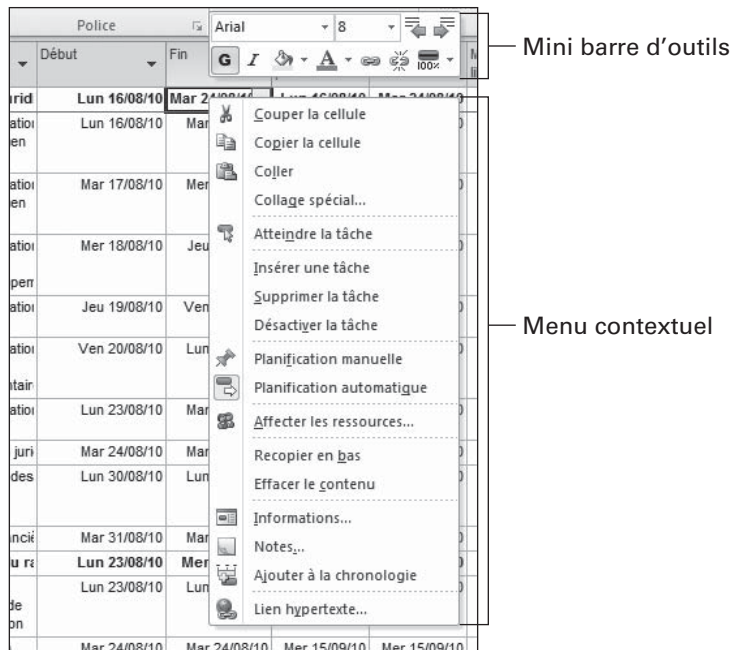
Police

Arial 8

G I A

Début

Fin

Lun 16/08/10 Mar 24/08/10 Lun 16/08/10 Mar 24/08/10

Lun 16/08/10 Mar

Mar 17/08/10 Mer

Mer 18/08/10 Jeu

Jeu 19/08/10 Ven

Ven 20/08/10 Lun

Lun 23/08/10 Mar

Mar 24/08/10 Mar

Lun 30/08/10 Lun

Mar 31/08/10 Mar

Lun 23/08/10 Mer

Lun 23/08/10 Lun

Mar 24/08/10 Mar 24/08/10 Mer 15/09/10 Mer 15/09/10

Couper la cellule
Copier la cellule
Coller
Collage spécial...
Atteindre la tâche
Insérer une tâche
Supprimer la tâche
Désactiver la tâche
Planification manuelle
Planification automatique
Affecter les ressources...
Recopier en bas
Effacer le contenu
Informations...
Notes...
Ajouter à la chronologie
Lien hypertexte...

Mini barre d'outils

Menu contextuel